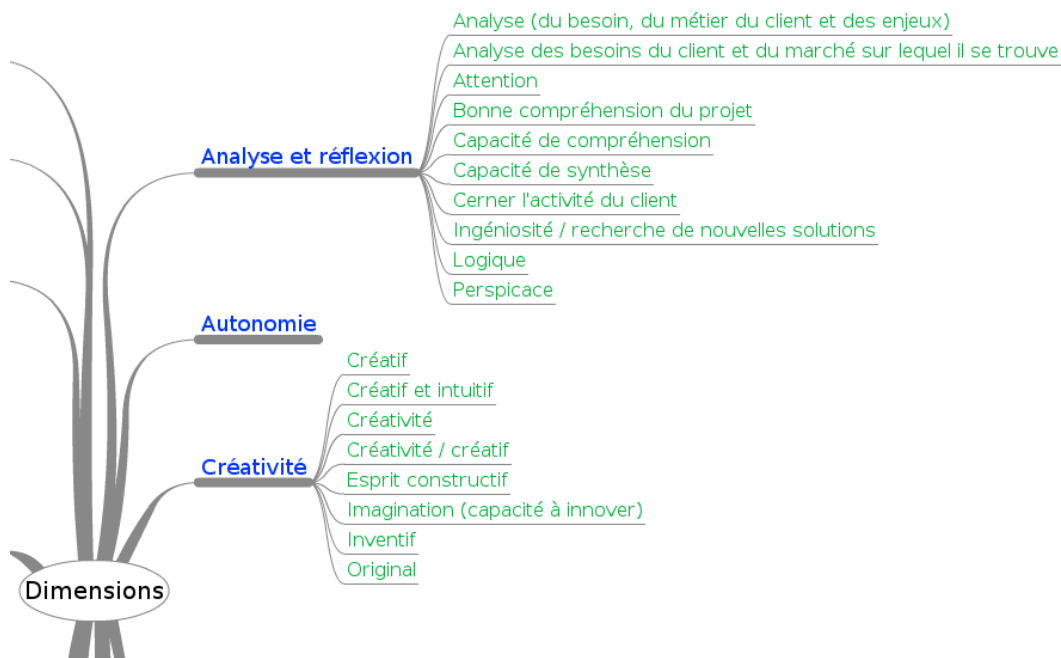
Analyse et réflexion

Analyse (du besoin, du métier du client et des enjeux)
Analyse des besoins du client et du marché sur lequel il se trouve
Attention
Bonne compréhension du projet
Capacité de compréhension
Capacité de synthèse
Cerner l'activité du client
Ingéniosité / recherche de nouvelles solutions
Logique
Perspicace

Autonomie

Créativité

Créatif
Créatif et intuitif
Créativité
Créativité / créatif
Esprit constructif
Imagination (capacité à innover)
Inventif
Original

Dimensions